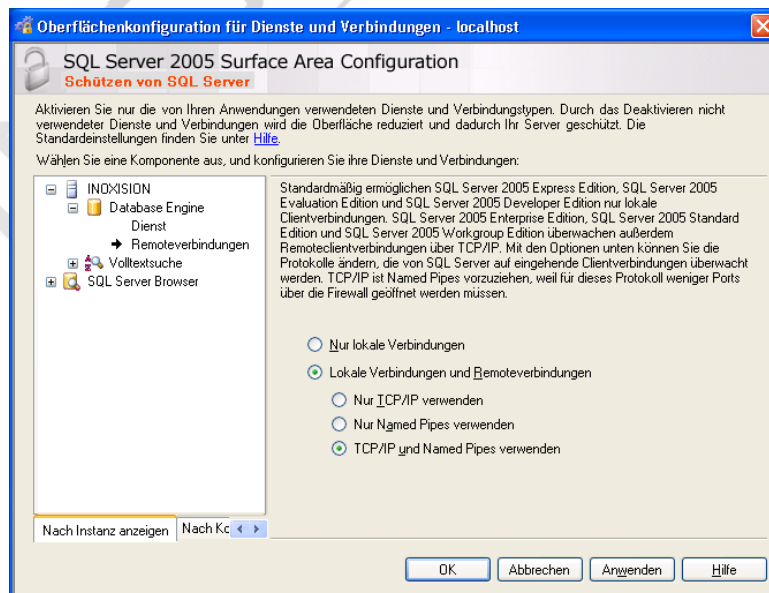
Oberflächenkonfiguration für Dienste und Verbindungen - localhost

SQL Server 2005 Surface Area Configuration
Schützen von SQL Server

Aktivieren Sie nur die von Ihren Anwendungen verwendeten Dienste und Verbindungstypen. Durch das Deaktivieren nicht verwendeter Dienste und Verbindungen wird die Oberfläche reduziert und dadurch Ihr Server geschützt. Die Standardeinstellungen finden Sie unter Hilfe.

Wählen Sie eine Komponente aus, und konfigurieren Sie ihre Dienste und Verbindungen:

INOXISION
Database Engine
Dienst
Remoteverbindungen
Volltextsuche
SQL Server Browser

Standardmäßig ermöglichen SQL Server 2005 Express Edition, SQL Server 2005 Evaluation Edition und SQL Server 2005 Developer Edition nur lokale Clientverbindungen. SQL Server 2005 Enterprise Edition, SQL Server 2005 Standard Edition und SQL Server 2005 Workgroup Edition überwachen außerdem Remoteclientverbindungen über TCP/IP. Mit den Optionen unten können Sie die Protokolle ändern, die von SQL Server auf eingehende Clientverbindungen überwacht werden. TCP/IP ist Named Pipes vorzuziehen, weil für dieses Protokoll weniger Ports über die Firewall geöffnet werden müssen.

Nur lokale Verbindungen
Lokale Verbindungen und Remoteverbindungen
Nur TCP/IP verwenden
Nur Named Pipes verwenden
TCP/IP und Named Pipes verwenden

Nach Instanz anzeigen
Nach Ko

OK
Abbrechen
Anwenden
Hilfe